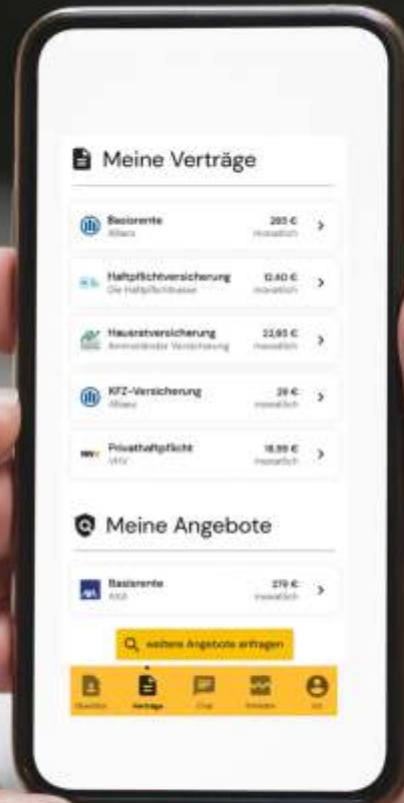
Meine Verträge

Basisrente
Allianz
265 €
monatlich

Haftpflichtversicherung
Die Haftpflichtkasse
12,40 €
monatlich

Hausratversicherung
Ammerländer Versicherung
13,65 €
monatlich

KFZ-Versicherung
Allianz
28 €
monatlich

Privathaftpflicht
VHV
18,99 €
monatlich

Meine Angebote

Basisrente
AXA
276 €
monatlich

weitere Angebote anfragen

Überblick
Verträge
Chat
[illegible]
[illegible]